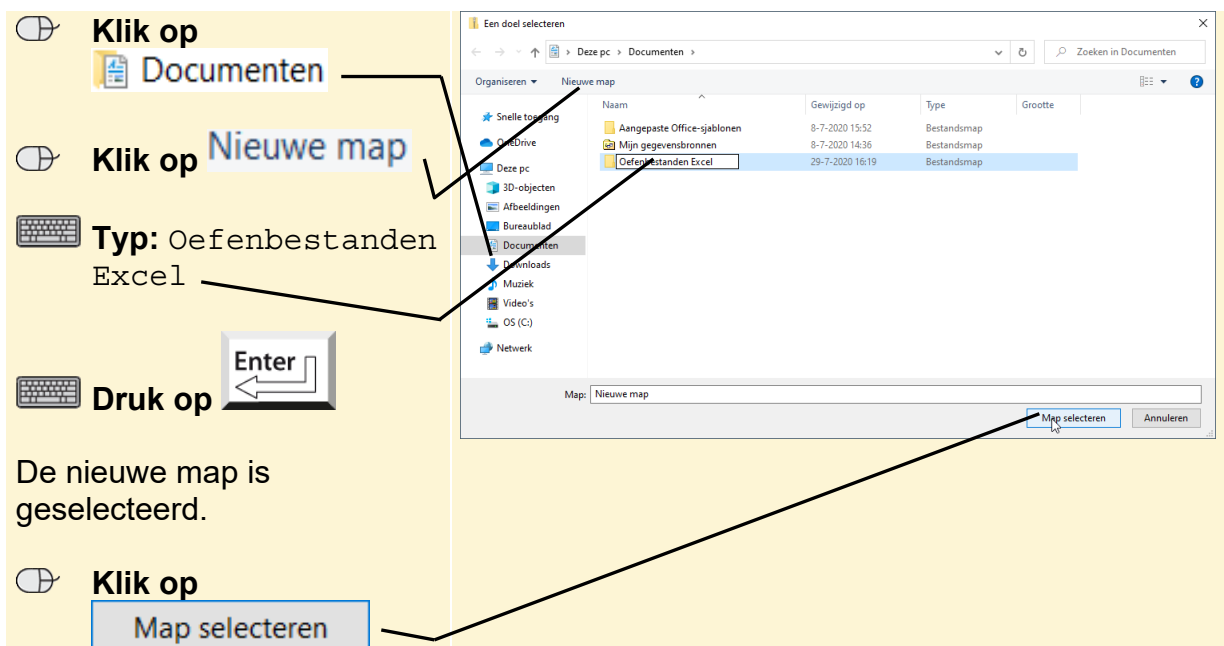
Klik op Documenten

Klik op Nieuwe map

Typ: Oefenbestanden Excel

Druk op Enter

De nieuwe map is geselecteerd.

Klik op Map selecteren

Een doel selecteren

Deze pc › Documenten ›

Zoeken in Documenten

Organiseren ▾ Nieuwe map

Snelle toegang
OneDrive
Deze pc
3D-objecten
Afbeeldingen
Bureaublad
Documenten
Downloads
Muziek
Video's
OS (C:)
Netwerk

| Naam | Gewijzigd op | Type | Grootte |
|---|---|---|---|
| Aangepaste Office-sjablonen | 8-7-2020 15:52 | Bestandsmap | |
| Mijn gegevensbronnen | 8-7-2020 14:36 | Bestandsmap | |
| Oefenbestanden Excel | 29-7-2020 16:19 | Bestandsmap | |

Map: Nieuwe map

Map selecteren Annuleren